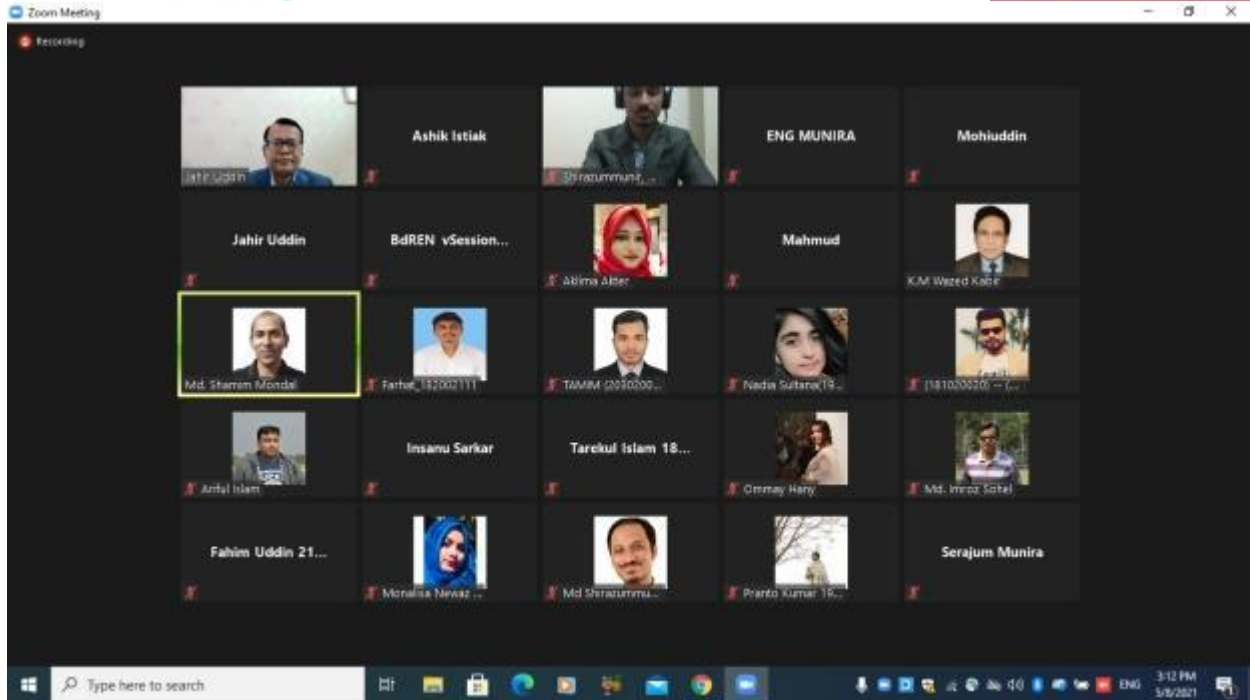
Zoom Meeting

Recording

Jahir Uddin

Ashik Istiak

Shirazummunir_...

ENG MUNIRA

Mohiuddin

Jahir Uddin

BdREN vSession...

Aklima Akter

Mahmud

K.M Wazed Kabir

Md. Shamim Mondal

Farhat_182002111

TAMIM (2030200...

Nadia Sultana(19...

(181020020) -- (...

Ariful Islam

Insanu Sarkar

Tarekul Islam 18...

Ommay Hany

Md. Imroz Sohel

Fahim Uddin 21...

Monalisa Newaz ...

Md Shirazummu...

Pranto Kumar 19...

Serajum Munira

Type here to search

ENG

3:12 PM
5/8/2021